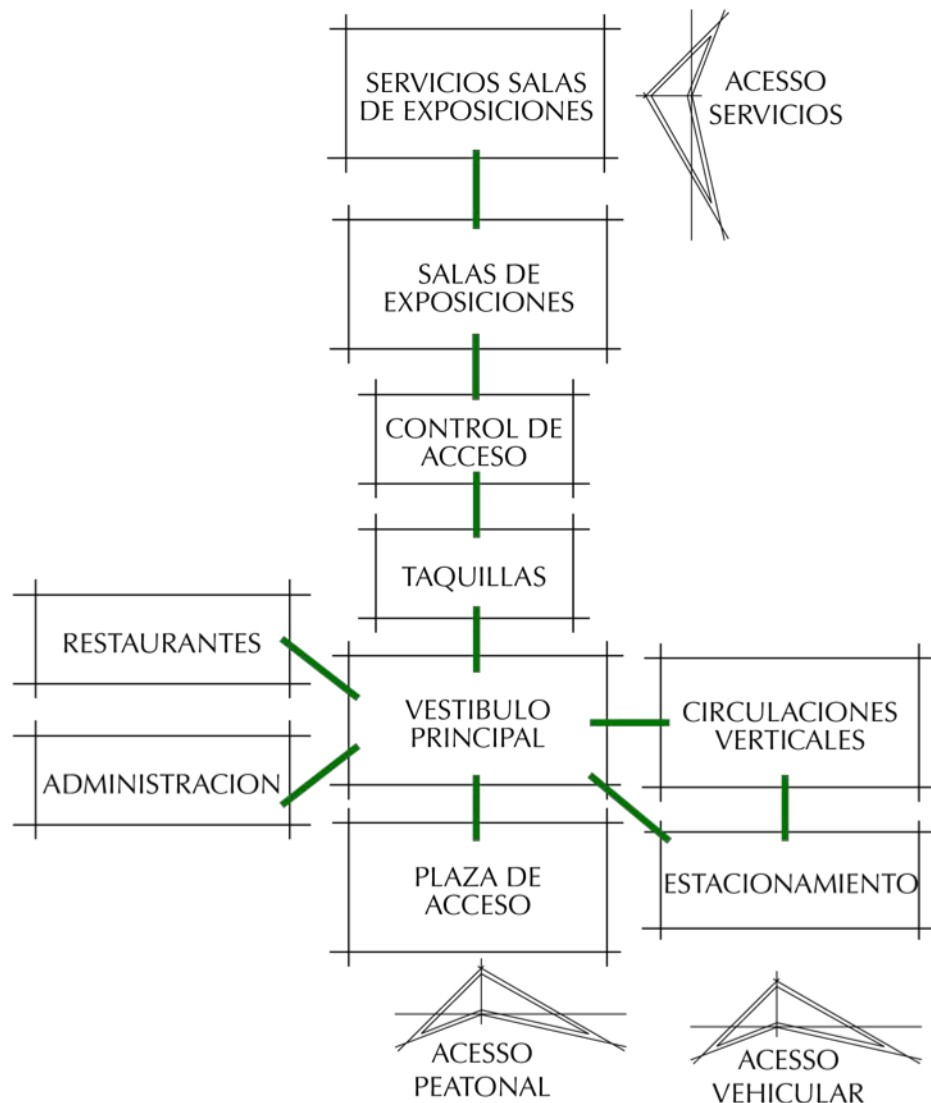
SERVICIOS SALAS DE EXPOSICIONES

ACESSO SERVICIOS

SALAS DE EXPOSICIONES

CONTROL DE ACCESO

TAQUILLAS

RESTAURANTES

VESTIBULO PRINCIPAL

CIRCULACIONES VERTICALES

ADMINISTRACION

PLAZA DE ACCESO

ESTACIONAMIENTO

ACESSO PEATONAL

ACESSO VEHICULAR